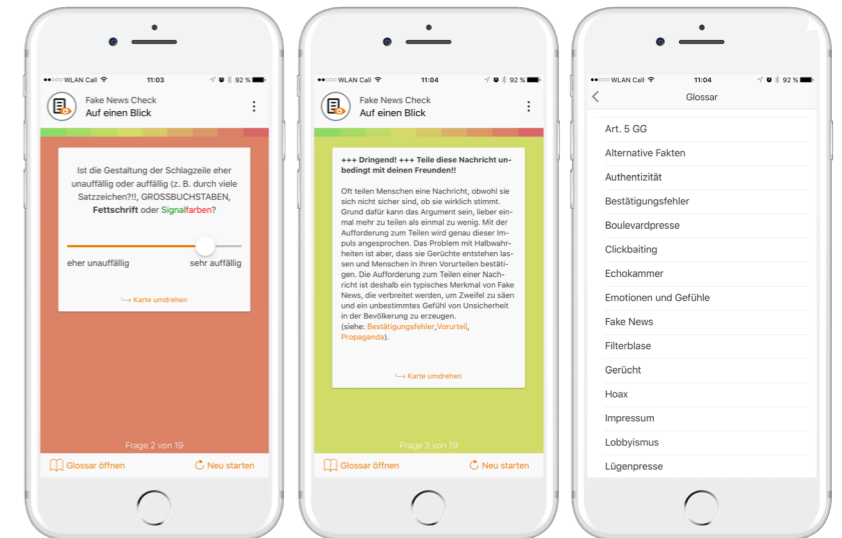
•••○○ WLAN Call 11:03 92 %

Fake News Check
Auf einen Blick

Ist die Gestaltung der Schlagzeile eher unauffällig oder auffällig (z. B. durch viele Satzzeichen?!!, GROSSBUCHSTABEN, **Fettschrift** oder Signalfarben?

eher unauffällig sehr auffällig

Karte umdrehen

Frage 2 von 19

Glossar öffnen Neu starten

•••○○ WLAN Call 11:04 92 %

Fake News Check
Auf einen Blick

+++ Dringend! +++ Teile diese Nachricht unbedingt mit deinen Freunden!!

Oft teilen Menschen eine Nachricht, obwohl sie sich nicht sicher sind, ob sie wirklich stimmt. Grund dafür kann das Argument sein, lieber einmal mehr zu teilen als einmal zu wenig. Mit der Aufforderung zum Teilen wird genau dieser Impuls angesprochen. Das Problem mit Halbwahrheiten ist aber, dass sie Gerüchte entstehen lassen und Menschen in ihren Vorurteilen bestätigen. Die Aufforderung zum Teilen einer Nachricht ist deshalb ein typisches Merkmal von Fake News, die verbreitet werden, um Zweifel zu säen und ein unbestimmtes Gefühl von Unsicherheit in der Bevölkerung zu erzeugen.
(siehe: Bestätigungsfehler,Vorurteil, Propaganda).

Karte umdrehen

Frage 3 von 19

Glossar öffnen Neu starten

•••○○ WLAN Call 11:04 92 %

Glossar

Art. 5 GG
Alternative Fakten
Authentizität
Bestätigungsfehler
Boulevardpresse
Clickbaiting
Echokammer
Emotionen und Gefühle
Fake News
Filterblase
Gerücht
Hoax
Impressum
Lobbyismus
Lügenpresse